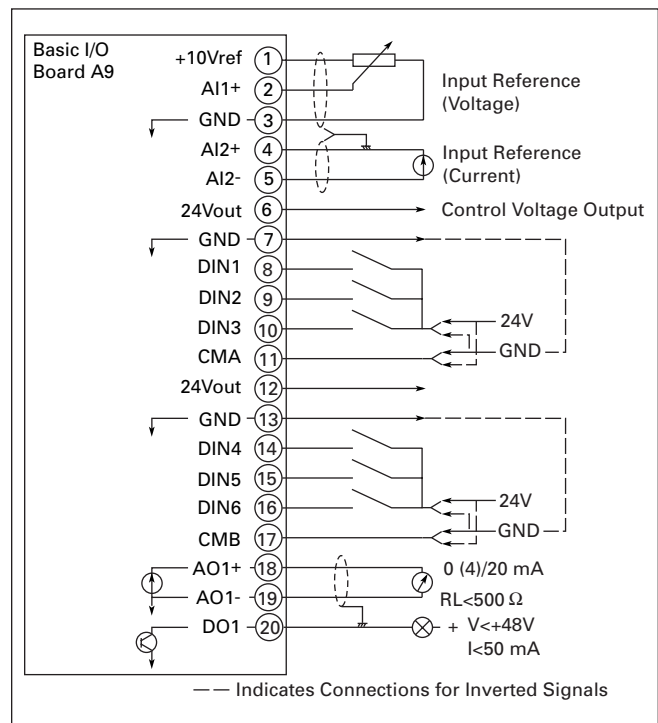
Basic I/O
Board A9

+10Vref 1
AI1+ 2
GND 3
AI2+ 4
AI2- 5
24Vout 6
GND 7
DIN1 8
DIN2 9
DIN3 10
CMA 11
24Vout 12
GND 13
DIN4 14
DIN5 15
DIN6 16
CMB 17
AO1+ 18
AO1- 19
DO1 20

Input Reference (Voltage)

Input Reference (Current)

Control Voltage Output

24V
GND

24V
GND

0 (4)/20 mA
RL<500 Ω

+ V<+48V
I<50 mA

— — Indicates Connections for Inverted Signals